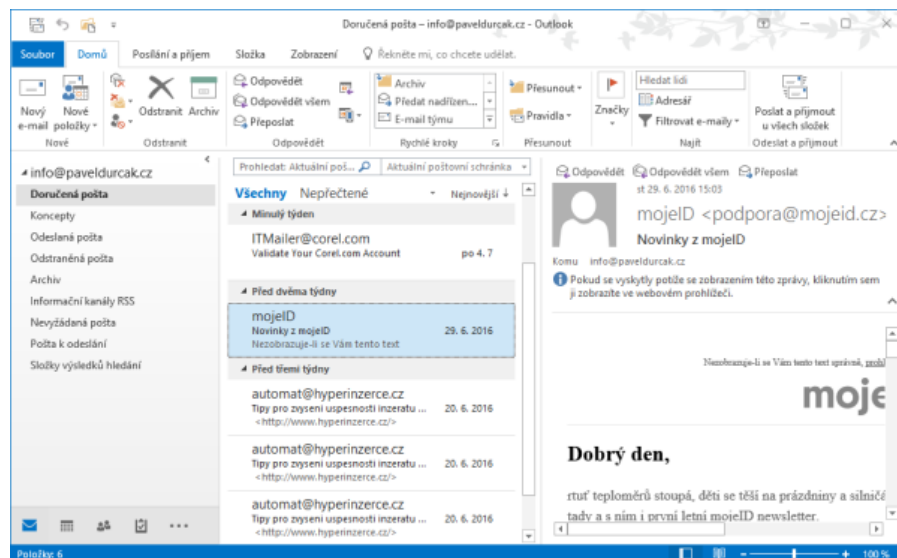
Doručená pošta – info@paveldurcak.cz - Outlook

Soubor Domů Posílání a příjem Složka Zobrazení Řekněte mi, co chcete udělat.

Nový e-mail Nové položky Nové
Odstranit Archiv Odstranit
Odpovědět Odpovědět všem Přeposlat Odpovědět
Archiv Předat nadřízen... E-mail týmu Rychlé kroky
Přesunout Pravidla Přesunout
Značky
Hledat lidi Adresář Filtrovat e-maily Najít
Poslat a přijmout u všech složek Odeslat a přijmout

info@paveldurcak.cz
Doručená pošta
Koncepty
Odeslaná pošta
Odstraněná pošta
Archiv
Informační kanály RSS
Nevyžádaná pošta
Pošta k odeslání
Složky výsledků hledání

Prohledat: Aktuální poš... Aktuální poštovní schránka
Všechny Nepřečtené Nejnovější
Minulý týden
ITMailer@corel.com
Validate Your Corel.com Account po 4. 7
Před dvěma týdny
mojeID
Novinky z mojeID 29. 6. 2016
Nezobrazuje-li se Vám tento text
Před třemi týdny
automat@hyperinzerce.cz
Tipy pro zvyseni uspesnosti inzeratu ... 20. 6. 2016
<http://www.hyperinzerce.cz/>
automat@hyperinzerce.cz
Tipy pro zvyseni uspesnosti inzeratu ... 20. 6. 2016
<http://www.hyperinzerce.cz/>
automat@hyperinzerce.cz
Tipy pro zvyseni uspesnosti inzeratu ... 20. 6. 2016
<http://www.hyperinzerce.cz/>

Odpovědět Odpovědět všem Přeposlat
st 29. 6. 2016 15:03
mojeID <podpora@mojeid.cz>
Novinky z mojeID
Komu info@paveldurcak.cz
Pokud se vyskytly potíže se zobrazením této zprávy, klikněním sem ji zobrazíte ve webovém prohlížeči.

Nezobrazuje-li se Vám tento text správně, prohl
moje
Dobrý den,
rtuť teploměrů stoupá, děti se těší na prázdniny a silnič tady a s ním i první letní mojeID newsletter.

Položky: 6 100 %